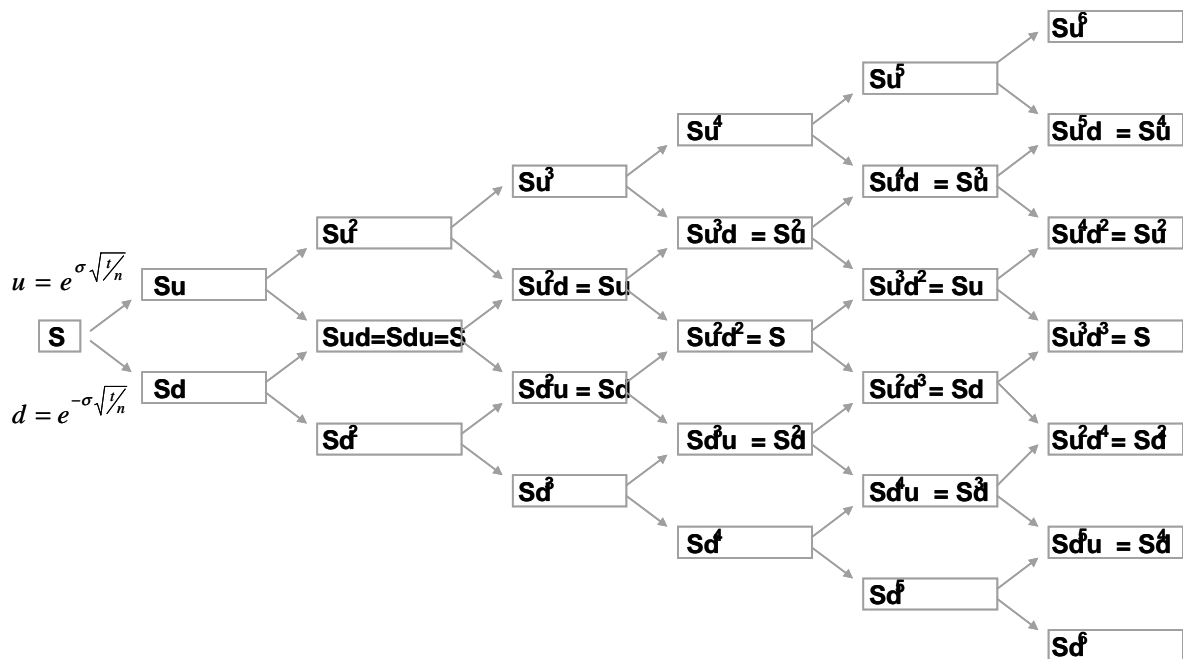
$u = e^{\sigma\sqrt{t/n}}$

$d = e^{-\sigma\sqrt{t/n}}$

S

Su

Sd

$Su^2$

Sud=Sdu=S

$Sd^2$

$Su^3$

$Su^2d = Su$

$Sd^2u = Sd$

$Sd^3$

$Su^4$

$Su^3d = Su^2$

$Su^2d^2 = S$

$Sd^3u = Sd^2$

$Sd^4$

$Su^5$

$Su^4d = Su^3$

$Su^3d^2 = Su$

$Su^2d^3 = Sd$

$Sd^4u = Sd^3$

$Sd^5$

$Su^6$

$Su^5d = Su^4$

$Su^4d^2 = Su^2$

$Su^3d^3 = S$

$Su^2d^4 = Sd^2$

$Sd^5u = Sd^4$

$Sd^6$